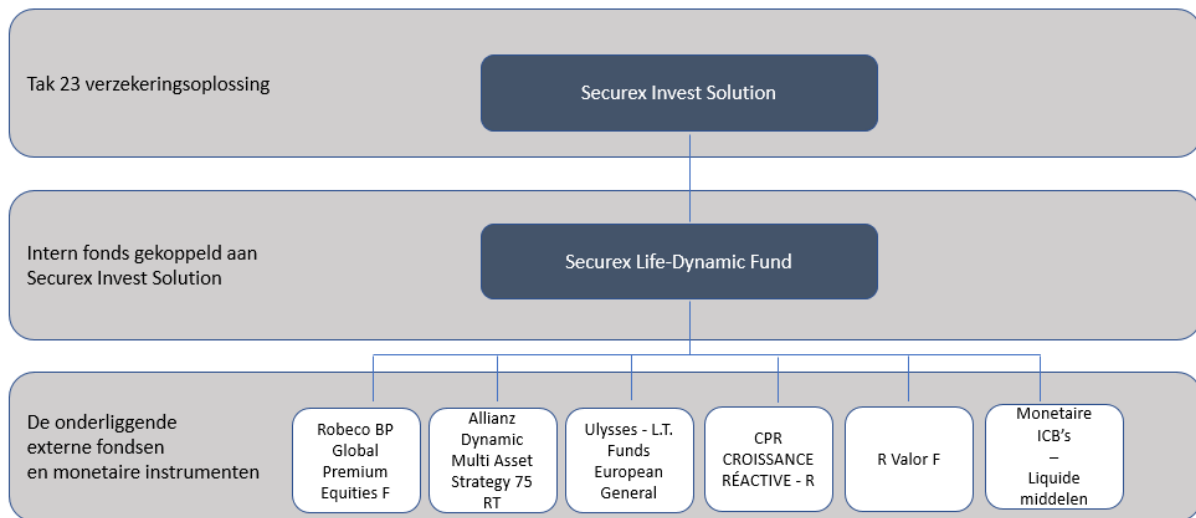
Tak 23 verzekeringsoplossing

Securex Invest Solution

Intern fonds gekoppeld aan Securex Invest Solution

Securex Life-Dynamic Fund

De onderliggende externe fondsen en monetaire instrumenten

Robeco BP Global Premium Equities F

Allianz Dynamic Multi Asset Strategy 75 RT

Ulysses - L.T. Funds European General

CPR CROISSANCE RÉACTIVE - R

R Valor F

Monetaire ICB's – Liquide middelen